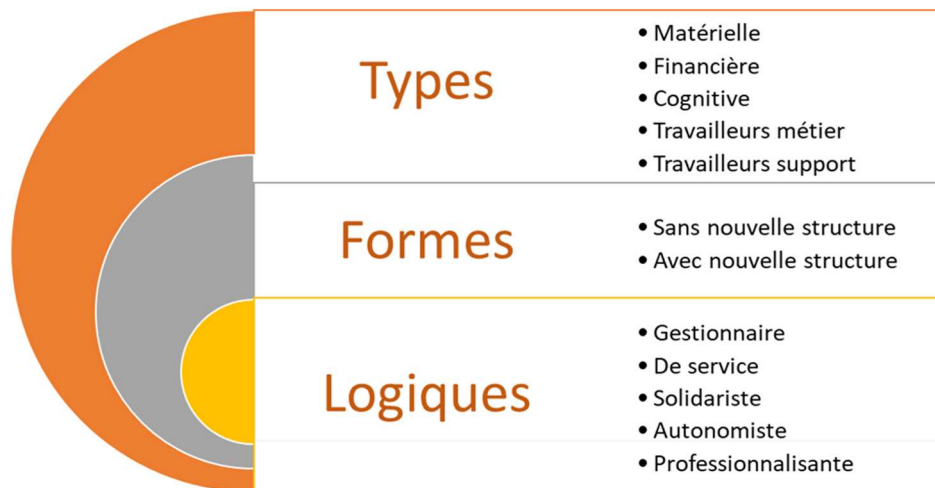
Types

- Matérielle
- Financière
- Cognitive
- Travailleurs métier
- Travailleurs support

Formes

- Sans nouvelle structure
- Avec nouvelle structure

Logiques

- Gestionnaire
- De service
- Solidariste
- Autonomiste
- Professionnalisante